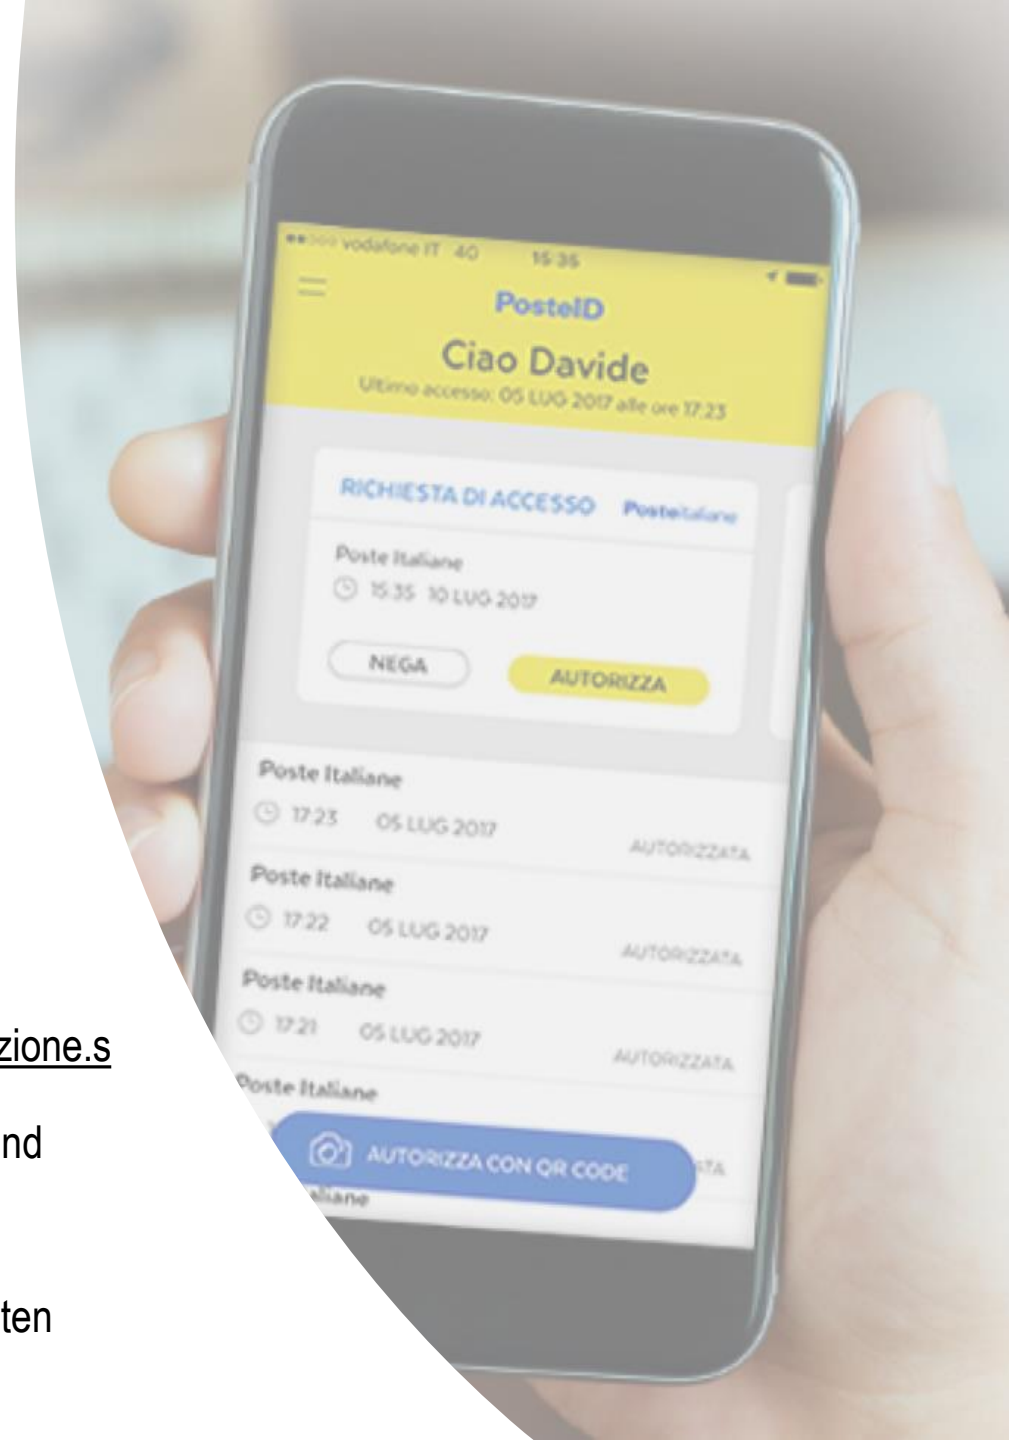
vodafone IT 4G 15:35

PosteID

Ciao Davide

Ultimo accesso: 05 LUG 2017 alle ore 17:23

RICHIESTA DI ACCESSO PosteItaliane

Poste Italiane

15:35 10 LUG 2017

NEGA

AUTORIZZA

Poste Italiane

17:23 05 LUG 2017

AUTORIZZATA

Poste Italiane

17:22 05 LUG 2017

AUTORIZZATA

Poste Italiane

17:21 05 LUG 2017

AUTORIZZATA

Poste Italiane

AUTORIZZA CON QR CODE

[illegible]TA

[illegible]aliane

zione.s

nd

ten